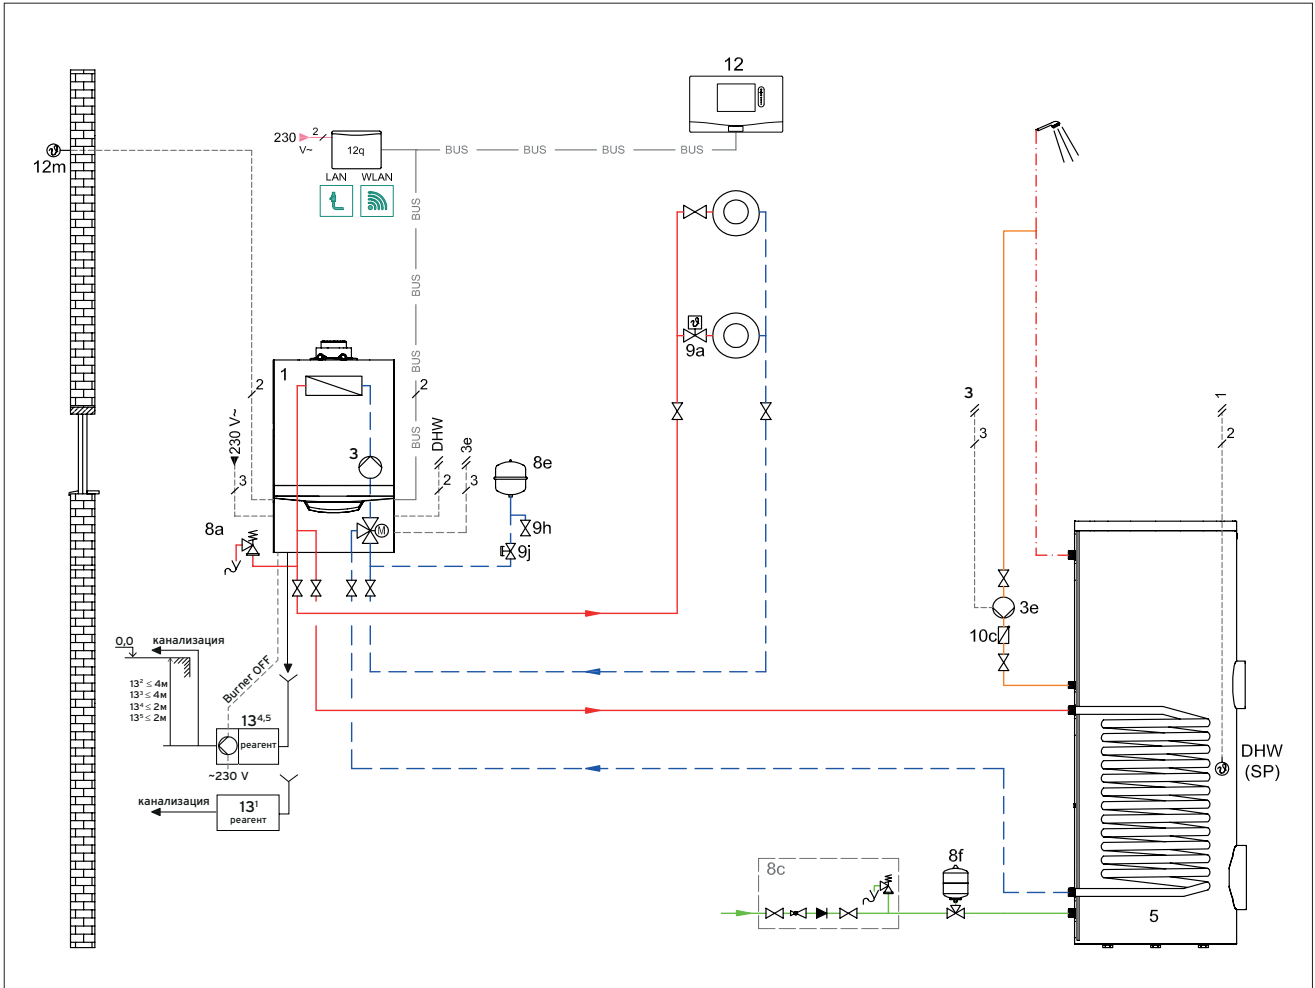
12

230 V~ 2

12q

BUS BUS BUS BUS

LAN WLAN

12m

BUS

BUS

BUS

1

2

2

230 V~

BUS

DHW

3e

3

3

2

3

8e

8a

9h

9j

9a

3

3

1

2

3e

10c

0,0 канализация

$13^2 \leq 4м$
$13^3 \leq 4м$
$13^4 \leq 2м$
$13^5 \leq 2м$

Burner OFF

$13^{4,5}$
реагент

~230 V

канализация

$13^1$
реагент

DHW (SP)

8c

8f

5